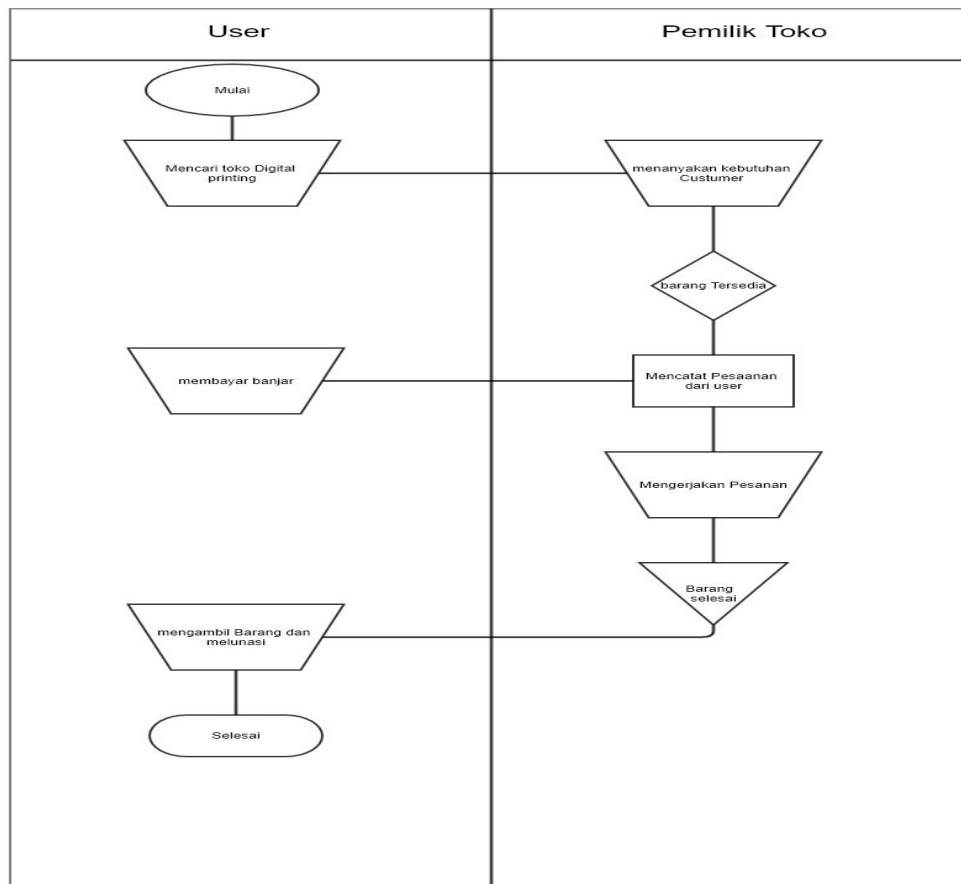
| User | Pemilik Toko |
|---|---|

Mulai

Mencari toko Digital printing

menanyakan kebutuhan Custumer

barang Tersedia

membayar banjar

Mencatat Pesaanan dari user

Mengerjakan Pesanan

Barang selesai

mengambil Barang dan melunasi

Selesai